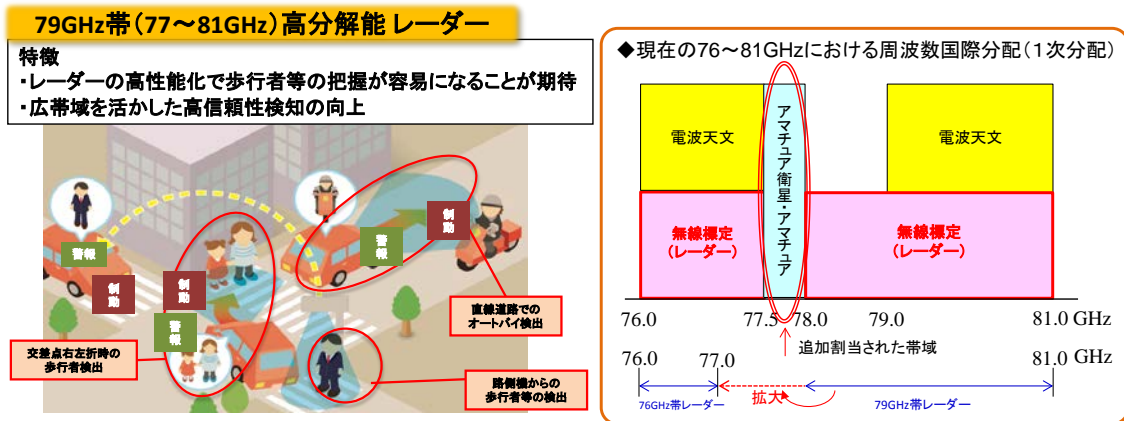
79GHz帯（77～81GHz）高分解能 レーダー

特徴
・レーダーの高性能化で歩行者等の把握が容易になることが期待
・広帯域を活かした高信頼性検知の向上

警報
制動
警報
制動
制動
制動
警報

直線道路でのオートバイ検出

交差点右左折時の歩行者検出

路側機からの歩行者等の検出

◆現在の76～81GHzにおける周波数国際分配（1次分配）

電波天文
アマチュア衛星・アマチュア
電波天文
無線標定（レーダー）
無線標定（レーダー）

76.0
77.5
78.0
79.0
81.0 GHz

追加割当された帯域

76.0
77.0
81.0 GHz

76GHz帯レーダー
拡大
79GHz帯レーダー